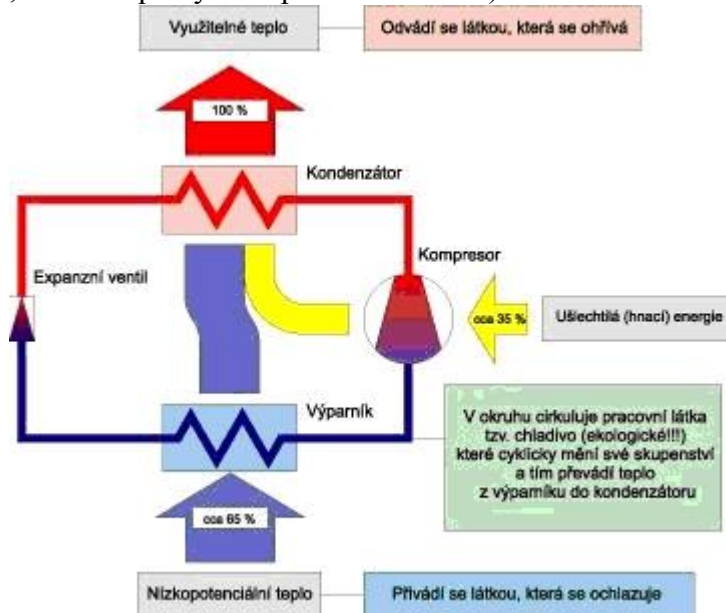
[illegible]

Využitelné teplo

Odvádí se látkou, která se ohřívá

100 %

Kondenzátor

Kompresor

Expanzní ventil

cca 35 %

Ušlechtilá (hnací) energie

Výparník

V okruhu cirkuluje pracovní látka tzv. chladivo (ekologické!!!) které cyklicky mění své skupenství a tím převádí teplo z výparníku do kondenzátoru

cca 65 %

Nízkopotenciální teplo

Přivádí se látkou, která se ochlazuje